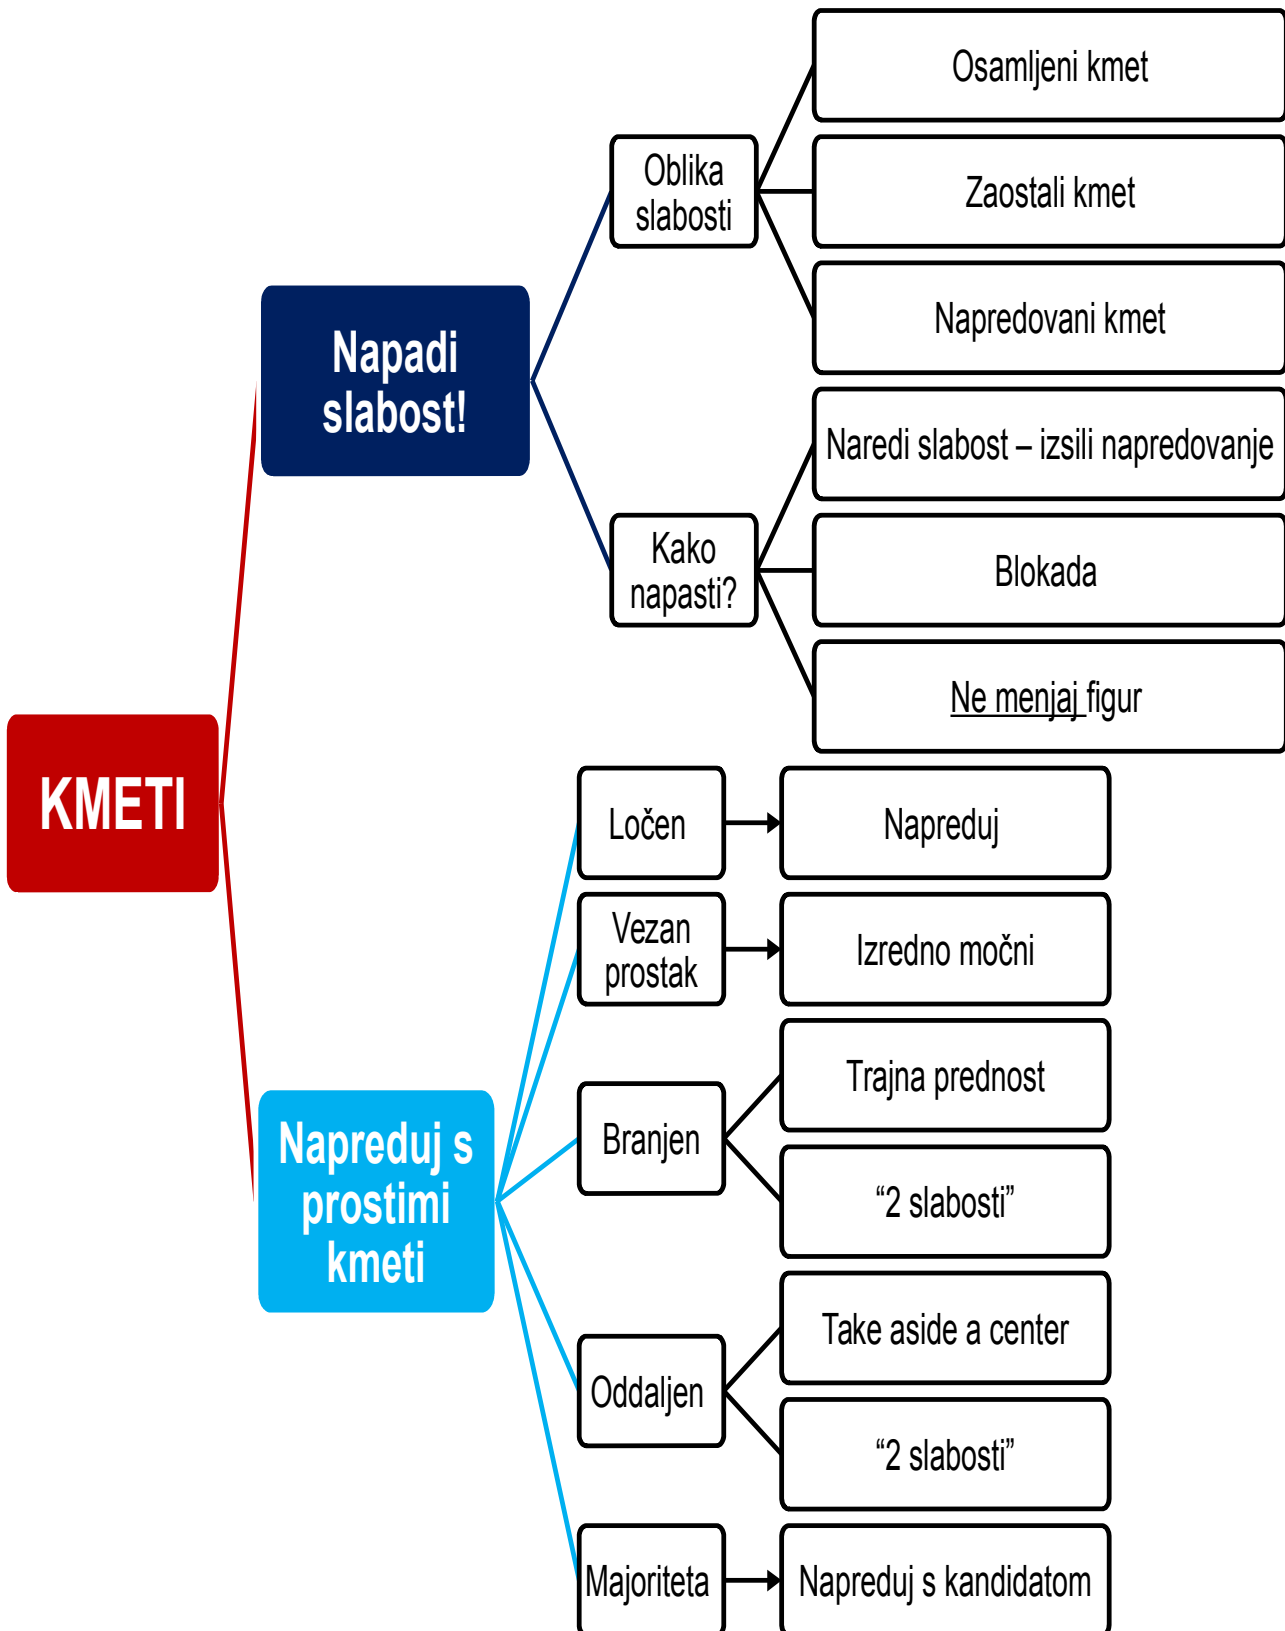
KMETI

Napadi slabost!

Oblika slabosti

Osamljeni kmet

Zaostali kmet

Napredovani kmet

Kako napasti?

Naredi slabost – izsili napredovanje

Blokada

Ne menjaj figur

Napreduj s prostimi kmeti

Ločen

Napreduj

Vezan prostak

Izredno močni

Branjen

Trajna prednost

“2 slabosti”

Oddaljen

Take aside a center

“2 slabosti”

Majoriteta

Napreduj s kandidatom